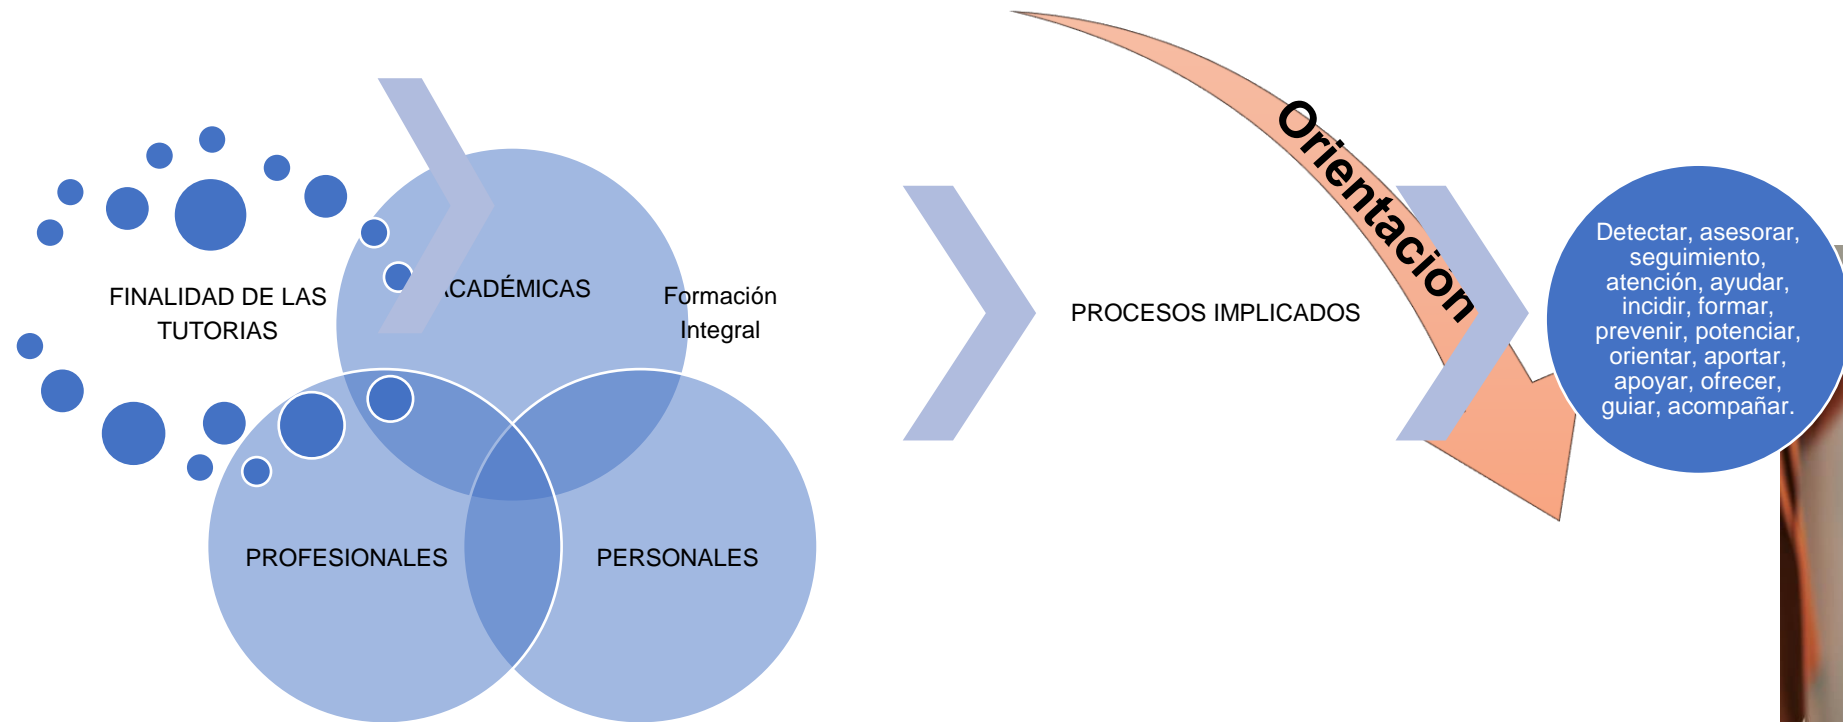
FINALIDAD DE LAS TUTORIAS

ACADÉMICAS

Formación Integral

PROFESIONALES

PERSONALES

PROCESOS IMPLICADOS

Orientación

Detectar, asesorar, seguimiento, atención, ayudar, incidir, formar, prevenir, potenciar, orientar, aportar, apoyar, ofrecer, guiar, acompañar.